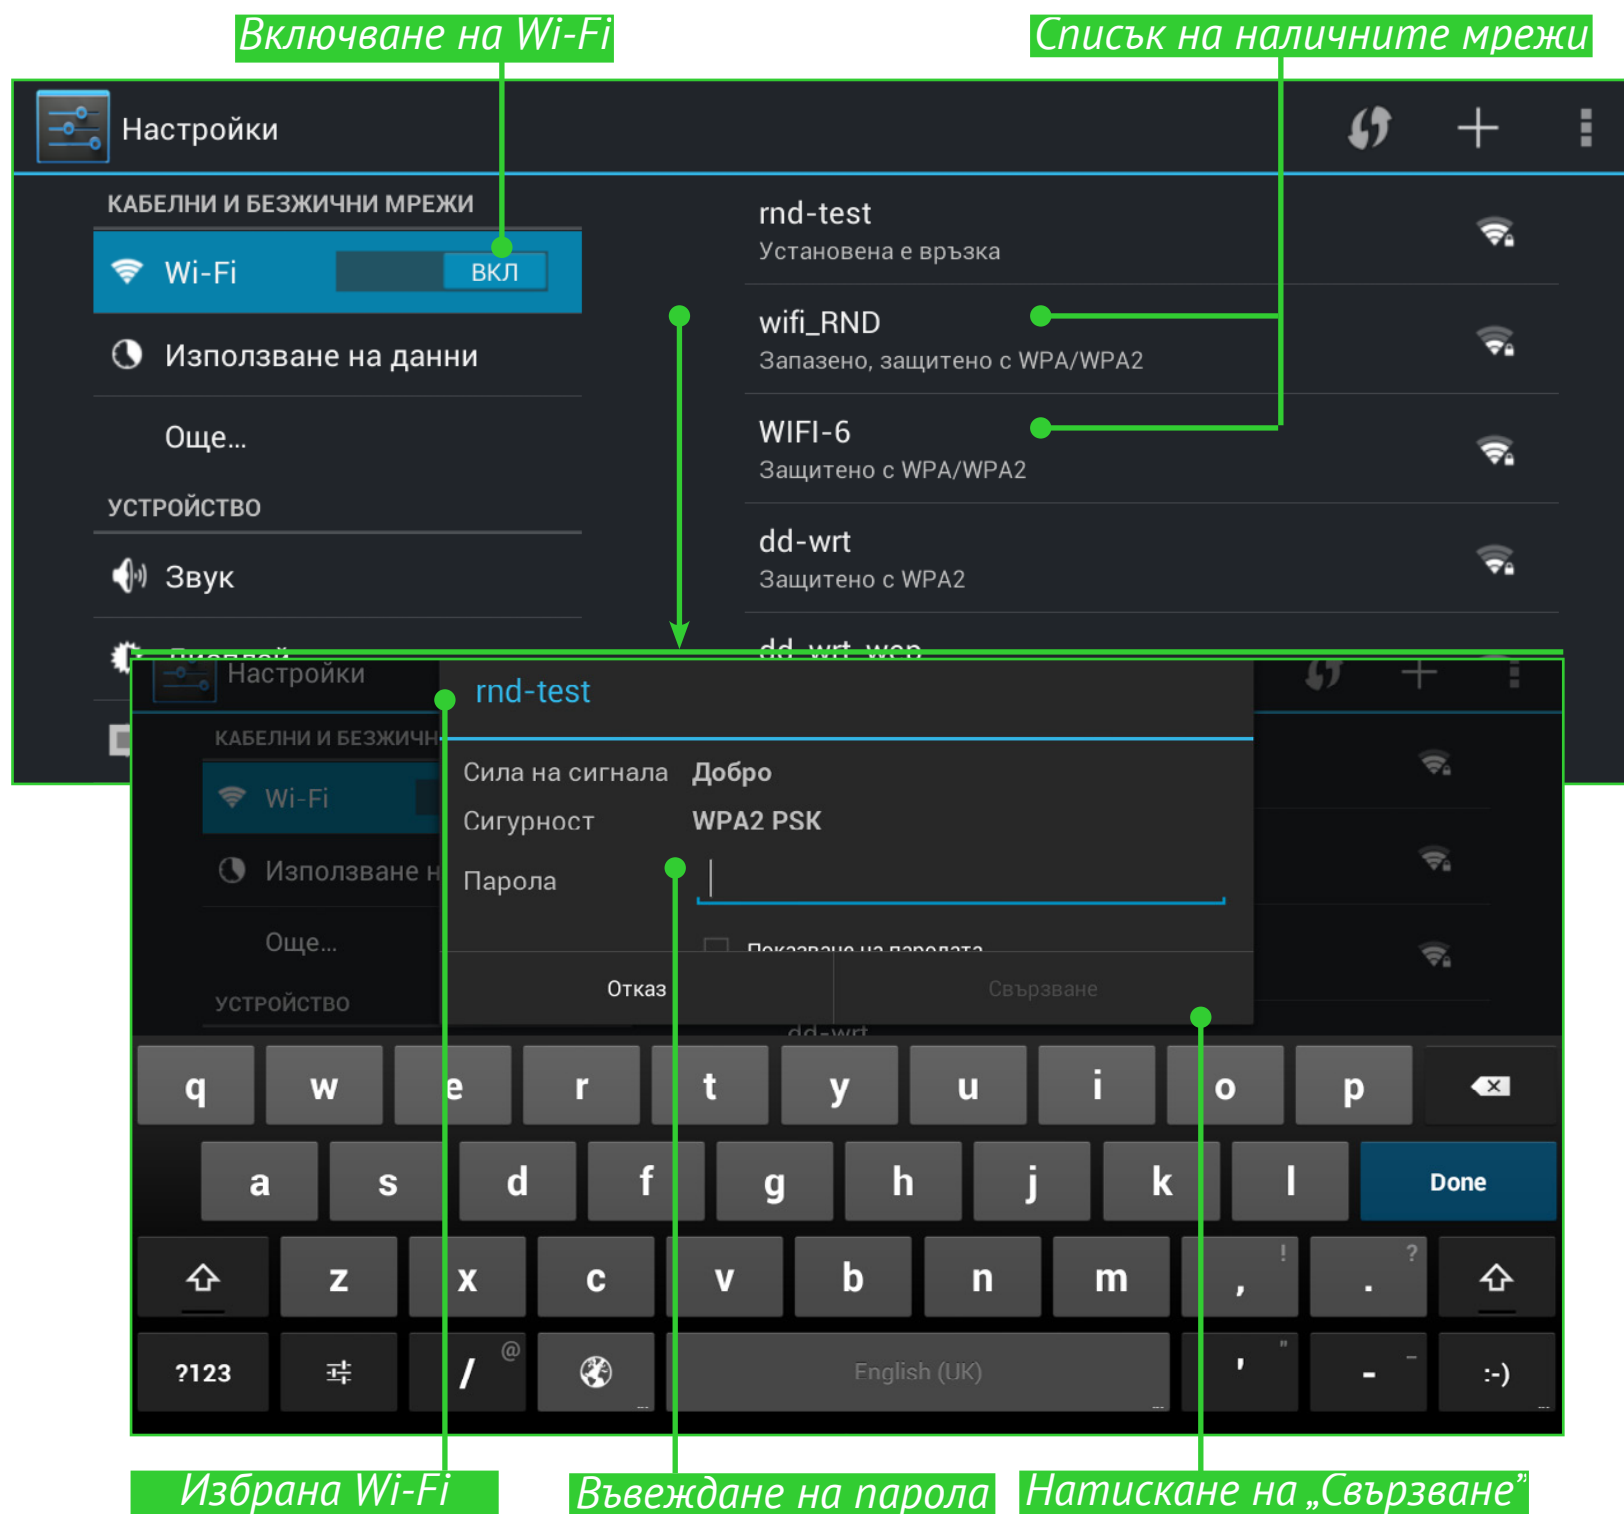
Включване на Wi-Fi

Списък на наличните мрежи

Настройки

КАБЕЛНИ И БЕЗЖИЧНИ МРЕЖИ

Wi-Fi ВКЛ

Използване на данни

Още...

УСТРОЙСТВО

Звук

rnd-test
Установена е връзка

wifi_RND
Запазено, защитено с WPA/WPA2

WIFI-6
Защитено с WPA/WPA2

dd-wrt
Защитено с WPA2

Настройки

КАБЕЛНИ И БЕЗЖИЧН

Wi-Fi

Използване н

Още...

УСТРОЙСТВО

rnd-test

Сила на сигнала Добро

Сигурност WPA2 PSK

Парола

Показване на паролата

Отказ

Свързване

dd-wrt

q w e r t y u i o p

a s d f g h j k l Done

z x c v b n m , ! . ?

?123 / @ English (UK) ' " - :-)

Избрана Wi-Fi

Въвеждане на парола

Натискане на „Свързване"